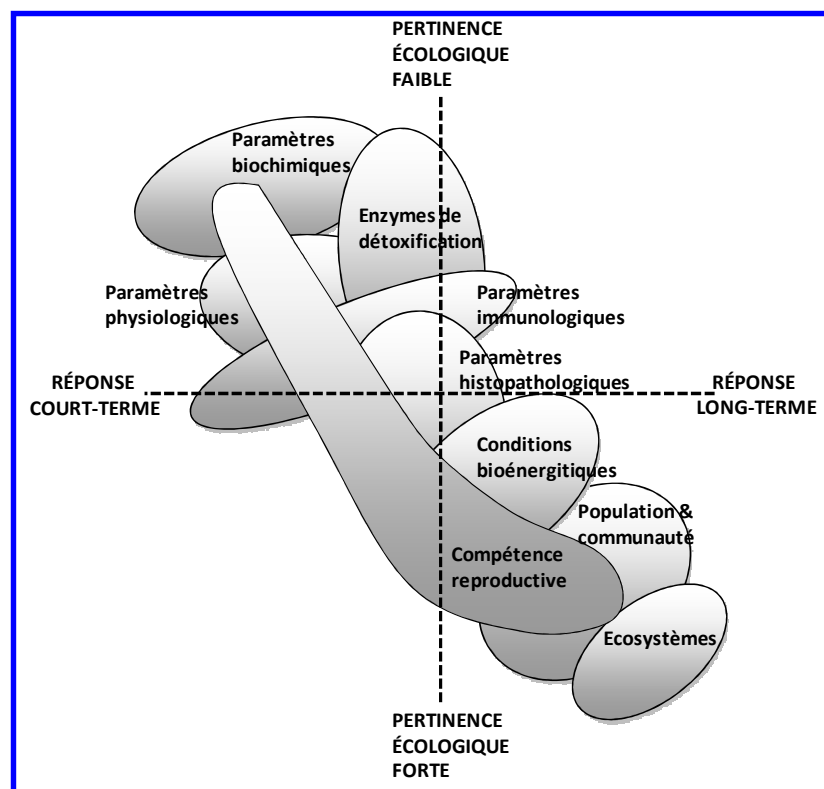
PERTINENCE ÉCOLOGIQUE FAIBLE

Paramètres biochimiques

Enzymes de détoxification

Paramètres physiologiques

Paramètres immunologiques

Paramètres histopathologiques

RÉPONSE COURT-TERME

RÉPONSE LONG-TERME

Conditions bioénergitiques

Population & communauté

Compétence reproductive

Ecosystèmes

PERTINENCE ÉCOLOGIQUE FORTE